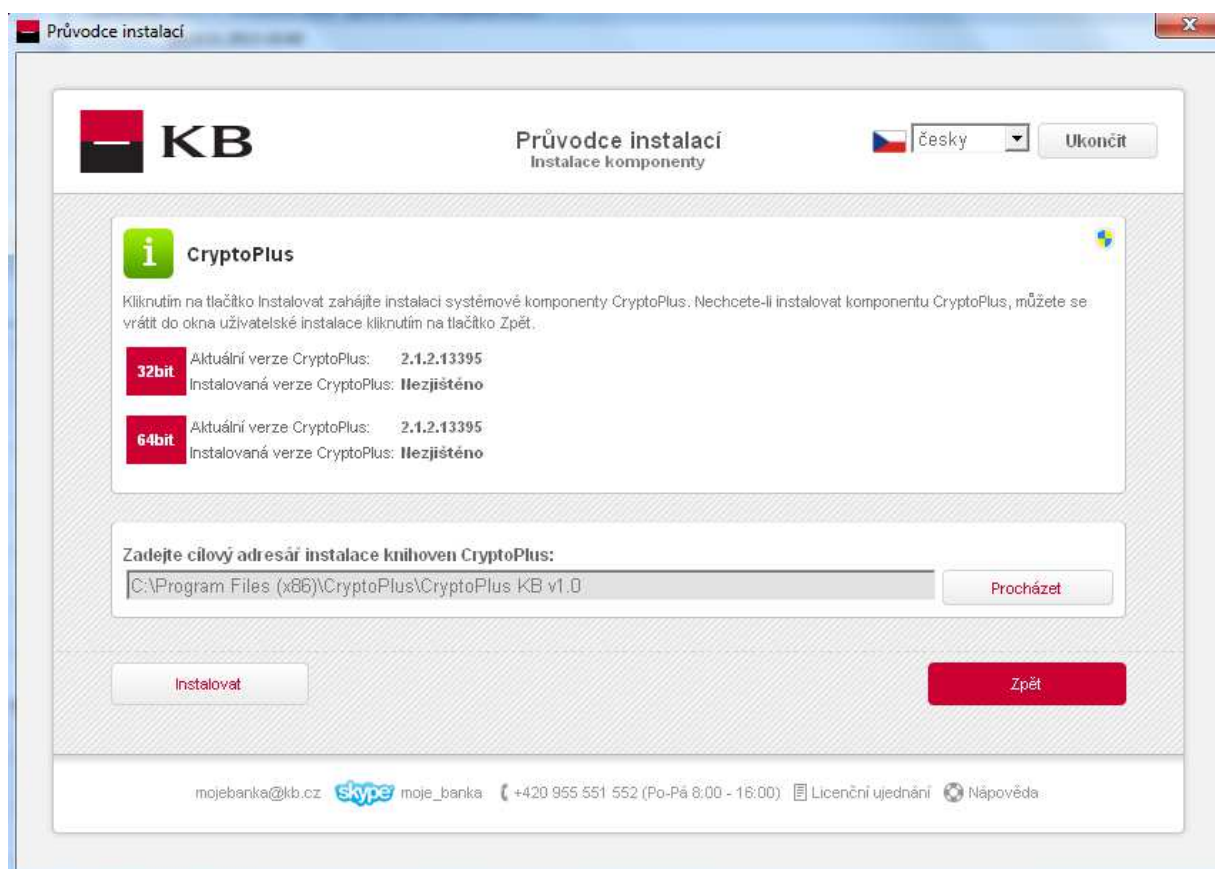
Průvodce instalací

KB

Průvodce instalací
Instalace komponenty

česky

Ukončit

CryptoPlus

Kliknutím na tlačítko Instalovat zahájíte instalaci systémové komponenty CryptoPlus. Nechcete-li instalovat komponentu CryptoPlus, můžete se vrátit do okna uživatelské instalace kliknutím na tlačítko Zpět.

32bit
Aktuální verze CryptoPlus: 2.1.2.13395
Instalovaná verze CryptoPlus: Nezjištěno

64bit
Aktuální verze CryptoPlus: 2.1.2.13395
Instalovaná verze CryptoPlus: Nezjištěno

Zadejte cílový adresář instalace knihoven CryptoPlus:

C:\Program Files (x86)\CryptoPlus\CryptoPlus KB v1.0

Procházet

Instalovat

Zpět

mojebanka@kb.cz skype moje_banka +420 955 551 552 (Po-Pá 8:00 - 16:00) Licenční ujednání Nápověda